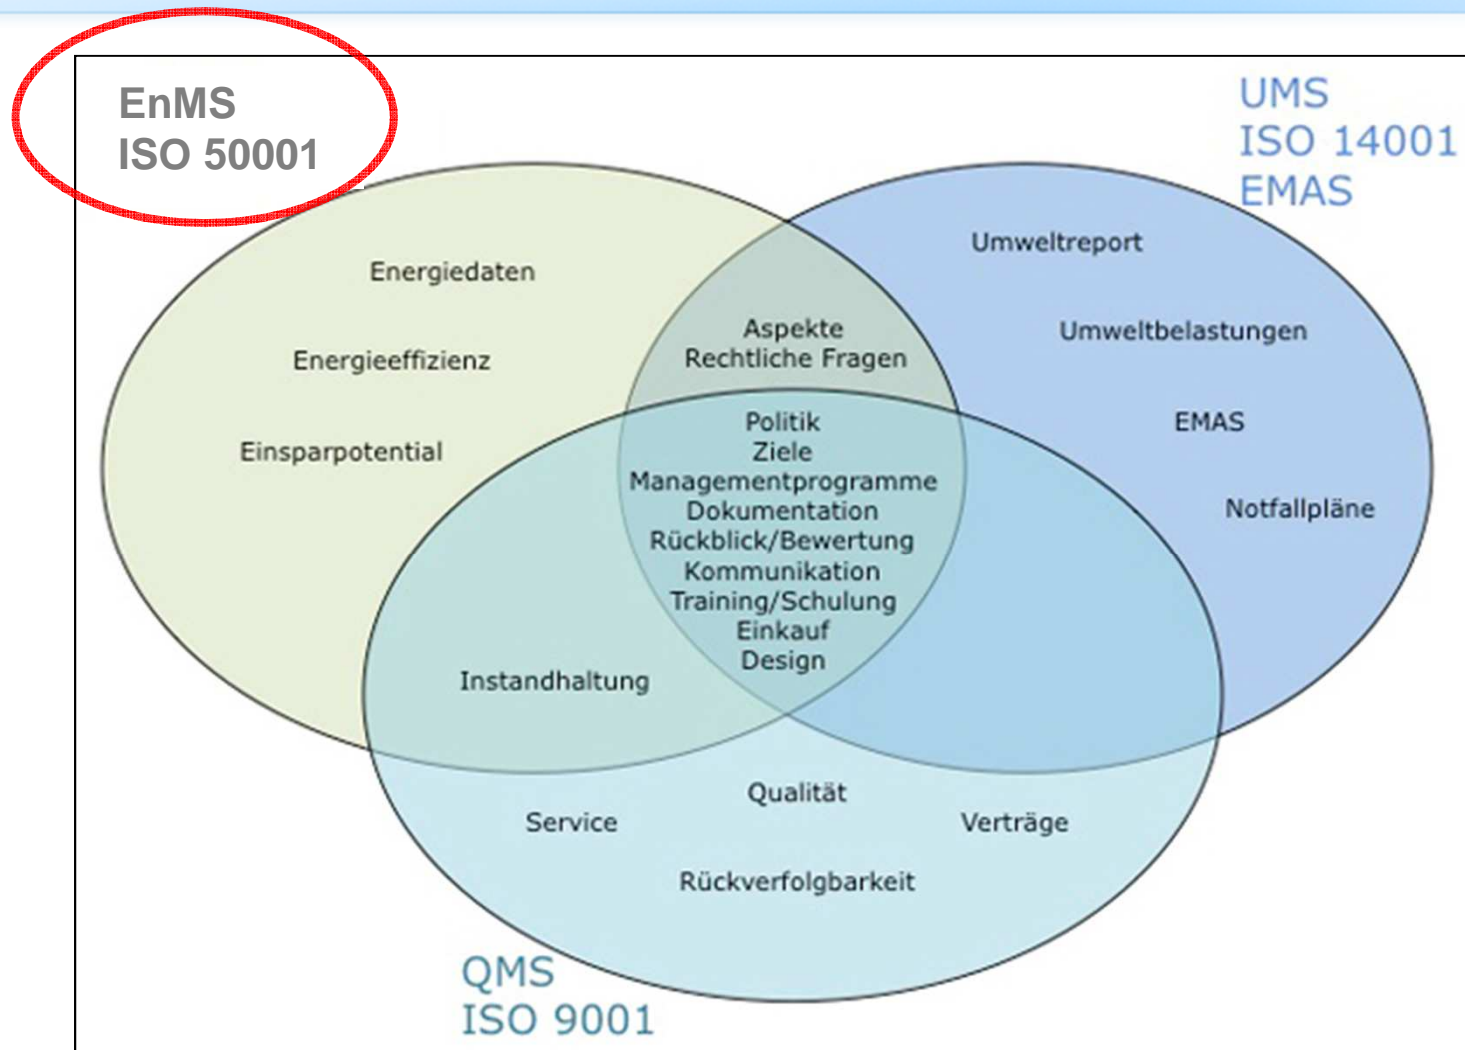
EnMS
ISO 50001

UMS
ISO 14001
EMAS

Energiedaten

Energieeffizienz

Einsparpotential

Aspekte
Rechtliche Fragen

Umweltreport

Umweltbelastungen

EMAS

Notfallpläne

Politik
Ziele
Managementprogramme
Dokumentation
Rückblick/Bewertung
Kommunikation
Training/Schulung
Einkauf
Design

Instandhaltung

Qualität

Service

Verträge

Rückverfolgbarkeit

QMS
ISO 9001